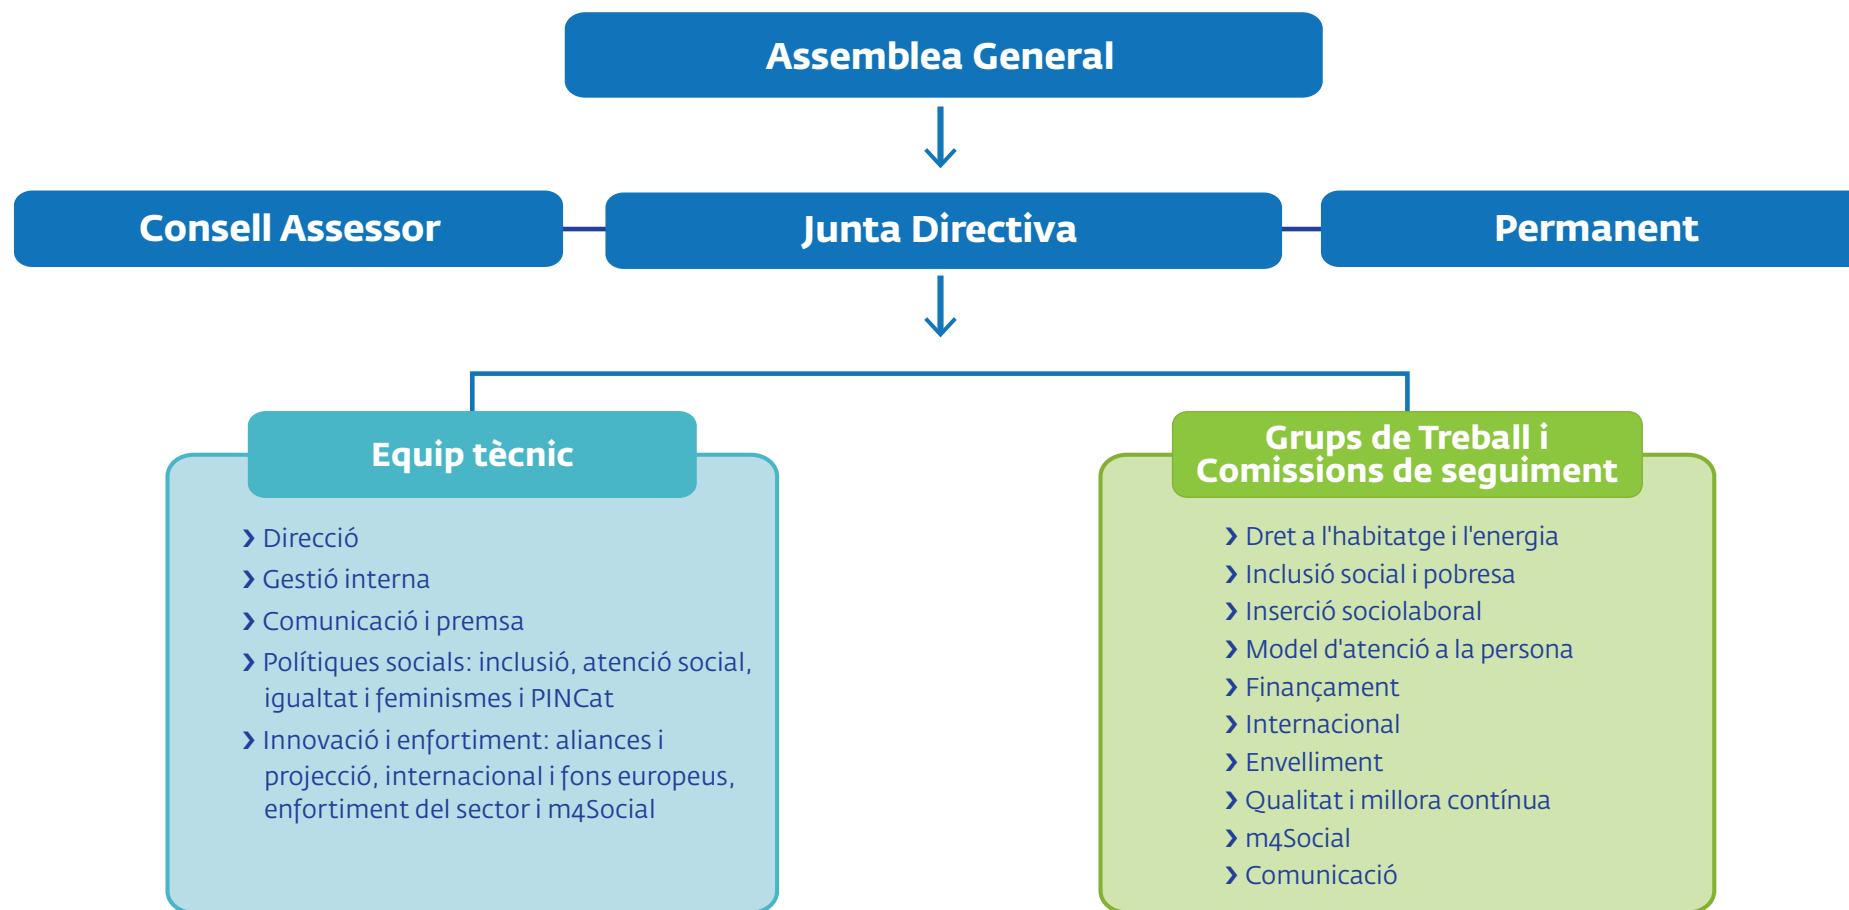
Assemblea General

Consell Assessor

Junta Directiva

Permanent

Equip tècnic

› Direcció
› Gestió interna
› Comunicació i premsa
› Polítiques socials: inclusió, atenció social, igualtat i feminismes i PINCat
› Innovació i enfortiment: aliances i projecció, internacional i fons europeus, enfortiment del sector i m4Social

Grups de Treball i Comissions de seguiment

› Dret a l'habitatge i l'energia
› Inclusió social i pobresa
› Inserció sociolaboral
› Model d'atenció a la persona
› Finançament
› Internacional
› Envelliment
› Qualitat i millora contínua
› m4Social
› Comunicació